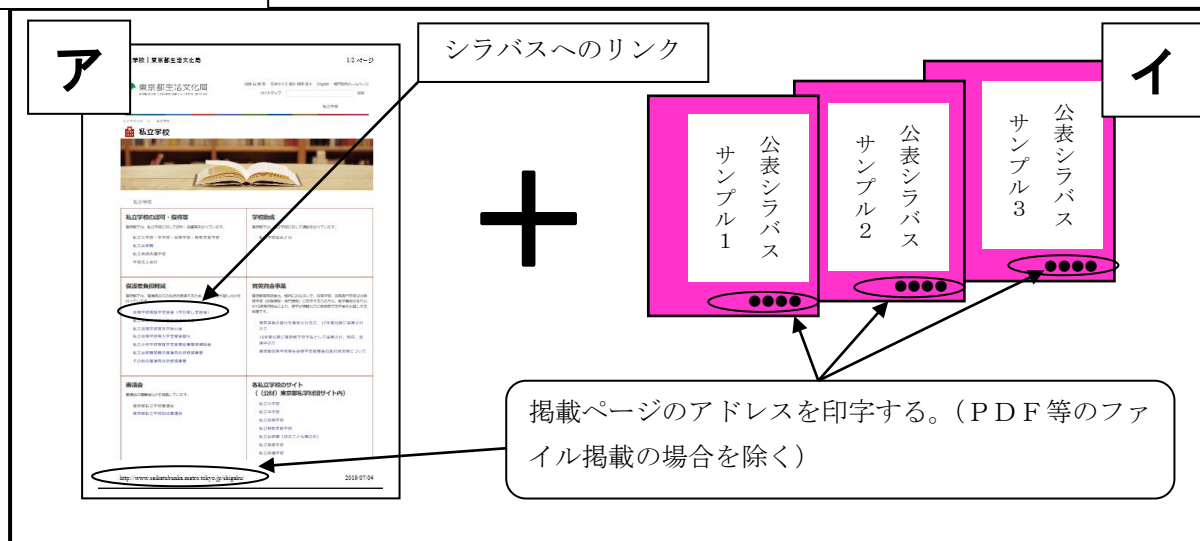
ア

学校｜東京都生活文化局

1/2ページ

東京都生活文化局

私立学校

私立学校

私立学校の認可・指導等

学校助成

保護者負担軽減

育英資金事業

審議会

各私立学校のサイト（（公財）東京都私学財団サイト内）

http://www.seikatubunka.metro.tokyo.jp/shigaku

2019/07/04

シラバスへのリンク

イ

公表シラバスサンプル１

公表シラバスサンプル２

公表シラバスサンプル３

●●●●

●●●●

●●●●

掲載ページのアドレスを印字する。（ＰＤＦ等のファイル掲載の場合を除く）